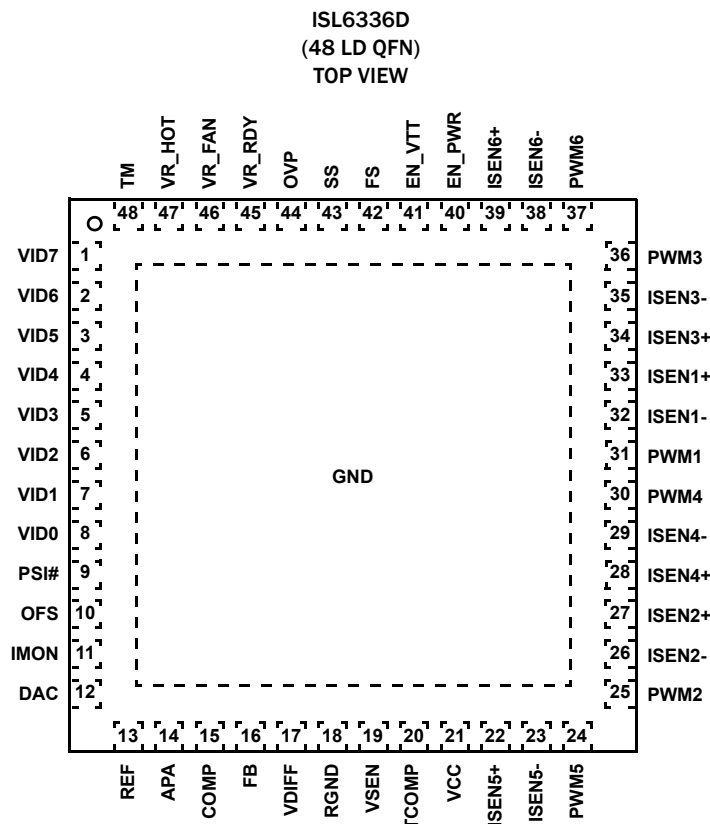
ISL6336D
(48 LD QFN)
TOP VIEW

TM 48
VR_HOT 47
VR_FAN 46
VR_RDY 45
OVP 44
SS 43
FS 42
EN_VTT 41
EN_PWR 40
ISEN6+ 39
ISEN6- 38
PWM6 37

VID7 1
VID6 2
VID5 3
VID4 4
VID3 5
VID2 6
VID1 7
VID0 8
PSI# 9
OFS 10
IMON 11
DAC 12

36 PWM3
35 ISEN3-
34 ISEN3+
33 ISEN1+
32 ISEN1-
31 PWM1
30 PWM4
29 ISEN4-
28 ISEN4+
27 ISEN2+
26 ISEN2-
25 PWM2

GND

13 REF
14 APA
15 COMP
16 FB
17 VDIFF
18 RGND
19 VSEN
20 TCOMP
21 VCC
22 ISEN5+
23 ISEN5-
24 PWM5